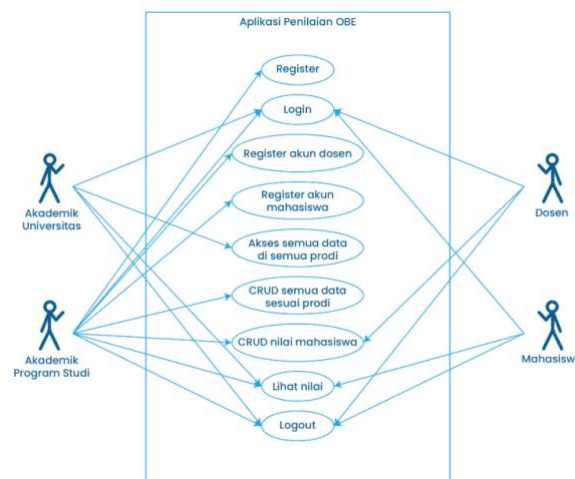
Aplikasi Penilaian OBE

Register

Login

Register akun dosen

Register akun mahasiswa

Akses semua data di semua prodi

CRUD semua data sesuai prodi

CRUD nilai mahasiswa

Lihat nilai

Logout

Akademik Universitas

Akademik Program Studi

Dosen

Mahasisw